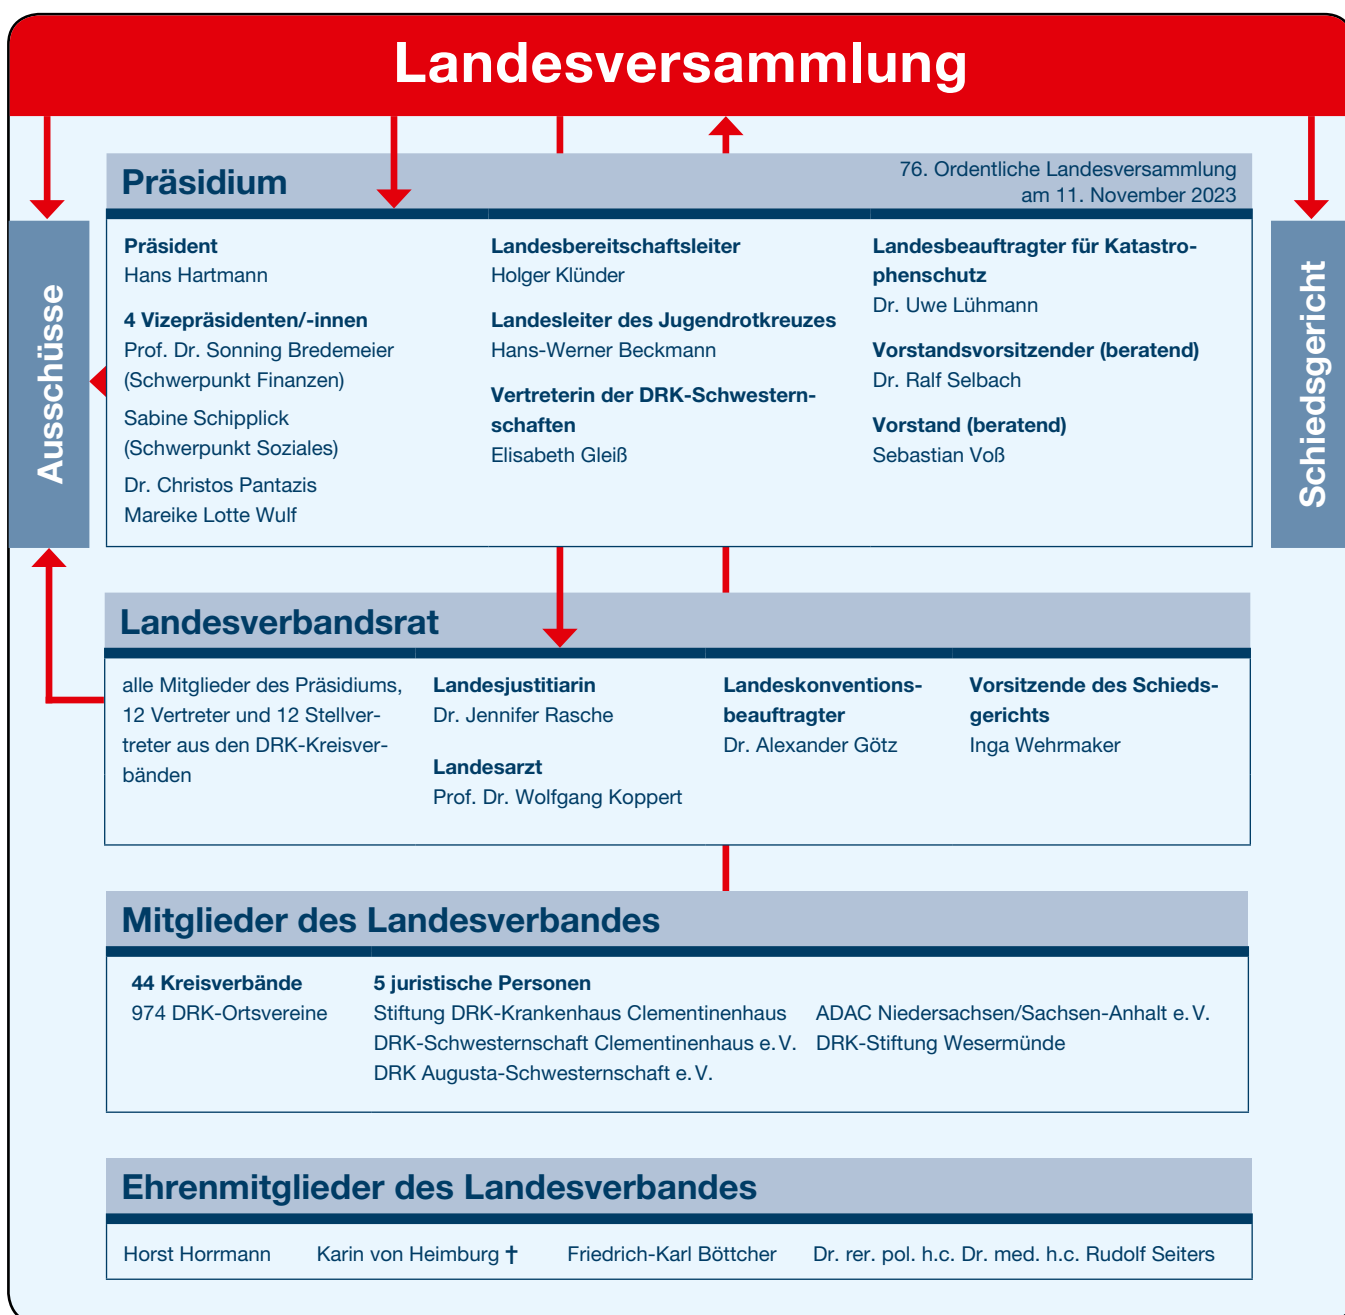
Landesversammlung

Ausschüsse

Schiedsgericht

Präsidium

76. Ordentliche Landesversammlung am 11. November 2023

Präsident
Hans Hartmann

4 Vizepräsidenten/-innen
Prof. Dr. Sonning Bredemeier (Schwerpunkt Finanzen)

Sabine Schipplick (Schwerpunkt Soziales)

Dr. Christos Pantazis
Mareike Lotte Wulf

Landesbereitschaftsleiter
Holger Klünder

Landesleiter des Jugendrotkreuzes
Hans-Werner Beckmann

Vertreterin der DRK-Schwesternschaften
Elisabeth Gleiß

Landesbeauftragter für Katastrophenschutz
Dr. Uwe Lühmann

Vorstandsvorsitzender (beratend)
Dr. Ralf Selbach

Vorstand (beratend)
Sebastian Voß

Landesverbandsrat

alle Mitglieder des Präsidiums, 12 Vertreter und 12 Stellvertreter aus den DRK-Kreisverbänden

Landesjustitiarin
Dr. Jennifer Rasche

Landesarzt
Prof. Dr. Wolfgang Koppert

Landeskonventionsbeauftragter
Dr. Alexander Götz

Vorsitzende des Schiedsgerichts
Inga Wehrmaker

Mitglieder des Landesverbandes

44 Kreisverbände
974 DRK-Ortsvereine

5 juristische Personen
Stiftung DRK-Krankenhaus Clementinenhaus
DRK-Schwesternschaft Clementinenhaus e. V.
DRK Augusta-Schwesternschaft e. V.

ADAC Niedersachsen/Sachsen-Anhalt e. V.
DRK-Stiftung Wesermünde

Ehrenmitglieder des Landesverbandes

Horst Horrmann Karin von Heimburg † Friedrich-Karl Böttcher Dr. rer. pol. h.c. Dr. med. h.c. Rudolf Seiters